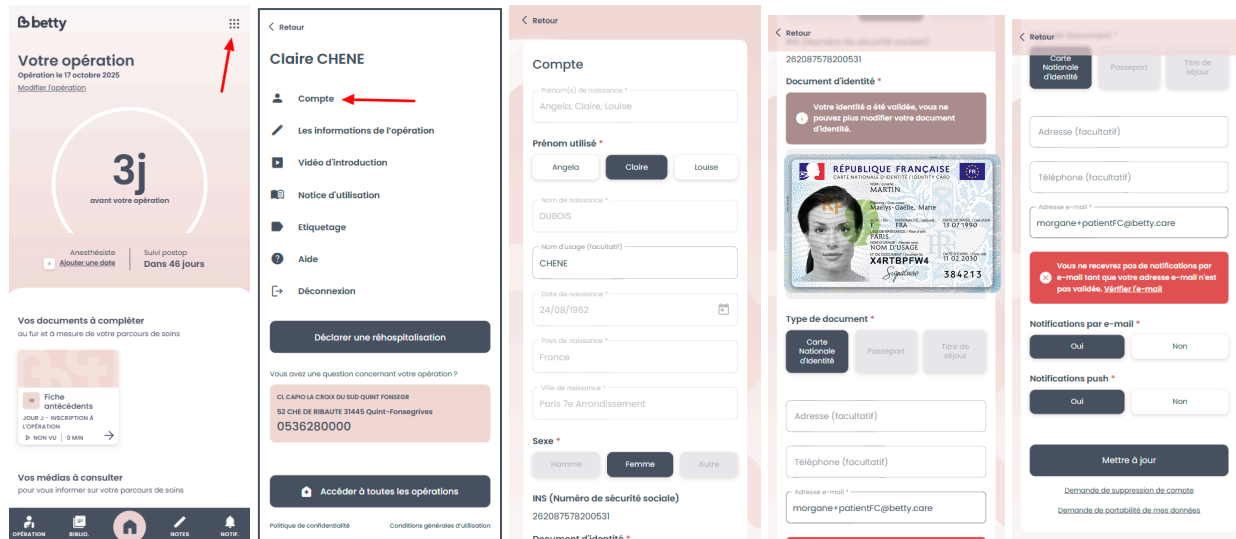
betty

Votre opération
Opération le 17 octobre 2025
Modifier l'opération

3j
avant votre opération

Anesthésiste
+ Ajouter une date

Suivi postop
Dans 46 jours

Vos documents à compléter
au fur et à mesure de votre parcours de soins

Fiche antécédents
JOUR J - INSCRIPTION À L'OPÉRATION
NON VU | 0 MIN

Vos médias à consulter
pour vous informer sur votre parcours de soins

OPÉRATION BIBLIO. NOTES NOTIF.

Retour

Claire CHENE

Compte
Les informations de l'opération
Vidéo d'introduction
Notice d'utilisation
Etiquetage
Aide
Déconnexion

Déclarer une réhospitalisation

Vous avez une question concernant votre opération ?

CL CAPIO LA CROIX DU SUD QUINT FONSEGR
52 CHE DE RIBAUTE 31445 Quint-Fonsegrives
0536280000

Accéder à toutes les opérations

Politique de confidentialité
Conditions générales d'utilisation

Retour

Compte

Prénom(s) de naissance *
Angelo, Claire, Louise

Prénom utilisé *
Angela
Claire
Louise

Nom de naissance *
DUBOIS

Nom d'usage (facultatif)
CHENE

Date de naissance *
24/08/1962

Pays de naissance *
France

Ville de naissance *
Paris 7e Arrondissement

Sexe *
Homme
Femme
Autre

INS (Numéro de sécurité sociale)
262087578200531

Document d'identité *

Retour

262087578200531

Document d'identité *

Votre identité a été validée, vous ne pouvez plus modifier votre document d'identité.

RÉPUBLIQUE FRANÇAISE
CARTE NATIONALE D'IDENTITÉ / IDENTITY CARD
MARTIN
Maëlys-Gaëlle, Marie
F FRA 13 07 1990
PARIS
NOM D'USAGE
X4RTBPFW4
11 02 2030
384213

Type de document *
Carte Nationale d'Identité
Passeport
Titre de séjour

Adresse (facultatif)

Téléphone (facultatif)

Adresse e-mail *
morgane+patientFC@betty.care

Retour

Carte Nationale d'Identité
Passeport
Titre de séjour

Adresse (facultatif)

Téléphone (facultatif)

Adresse e-mail *
morgane+patientFC@betty.care

Vous ne recevrez pas de notifications par e-mail tant que votre adresse e-mail n'est pas validée. Vérifier l'e-mail

Notifications par e-mail *
Oui
Non

Notifications push *
Oui
Non

Mettre à jour

Demande de suppression de compte

Demande de portabilité de mes données